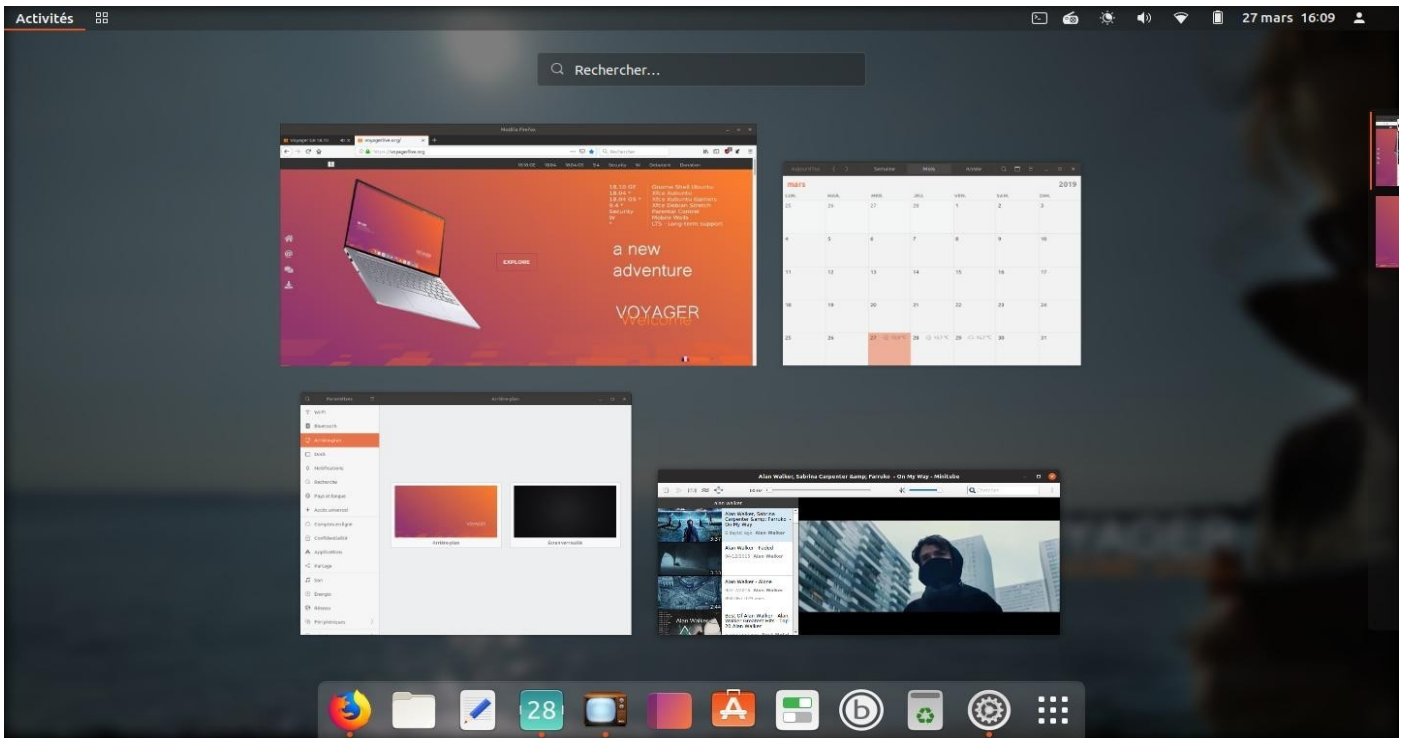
Activités

27 mars 16:09

Rechercher...

Mozilla Firefox

voyagerlive.org

a new
adventure

VOYAGER
Welcome

EXPLORE

mars 2019

1 2 3
4 5 6 7 8 9 10
11 12 13 14 15 16 17
18 19 20 21 22 23 24
25 26 27 28 29 30 31

Paramètres

Arrière-plan

Wi-Fi
Bluetooth
Arrière-plan
Dock
Notifications
Recherche
Pays et langue
Accès universel
Comptes en ligne
Confidentialité
Applications
Partage
Son
Énergie
Réseau
Périphériques

Arrière-plan
Écran verrouillé

Alan Walker, Sabrina Carpenter &amp; Farruko - On My Way - Minitube

Alan Walker - Faded
Alan Walker - Alone
Alan Walker

28